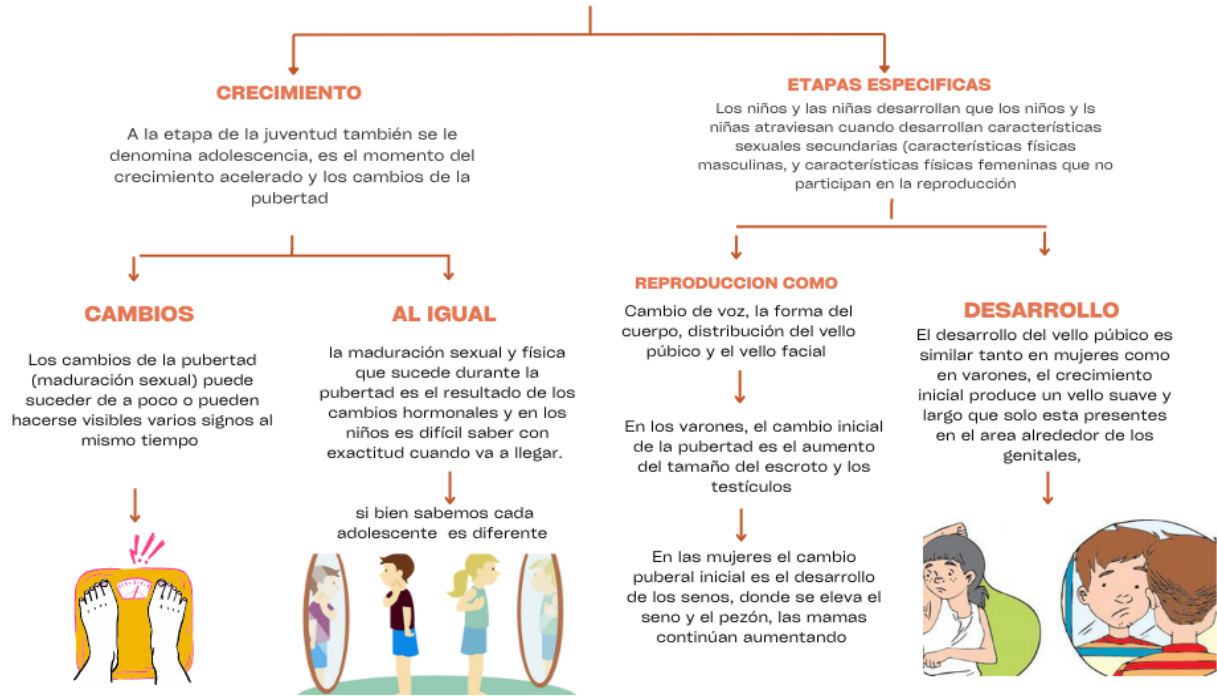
CRECIMIENTO

A la etapa de la juventud también se le denomina adolescencia, es el momento del crecimiento acelerado y los cambios de la pubertad

CAMBIOS

Los cambios de la pubertad (maduración sexual) puede suceder de a poco o pueden hacerse visibles varios signos al mismo tiempo

AL IGUAL

la maduración sexual y física que sucede durante la pubertad es el resultado de los cambios hormonales y en los niños es difícil saber con exactitud cuando va a llegar.

si bien sabemos cada adolescente es diferente

ETAPAS ESPECIFICAS

Los niños y las niñas desarrollan que los niños y ls niñas atraviesan cuando desarrollan características sexuales secundarias (características físicas masculinas, y características físicas femeninas que no participan en la reproducción

REPRODUCCION COMO

Cambio de voz, la forma del cuerpo, distribución del vello público y el vello facial

En los varones, el cambio inicial de la pubertad es el aumento del tamaño del escroto y los testículos

En las mujeres el cambio puberal inicial es el desarrollo de los senos, donde se eleva el seno y el pezón, las mamas continúan aumentando

DESARROLLO

El desarrollo del vello púbico es similar tanto en mujeres como en varones, el crecimiento inicial produce un vello suave y largo que solo esta presentes en el area alrededor de los genitales,